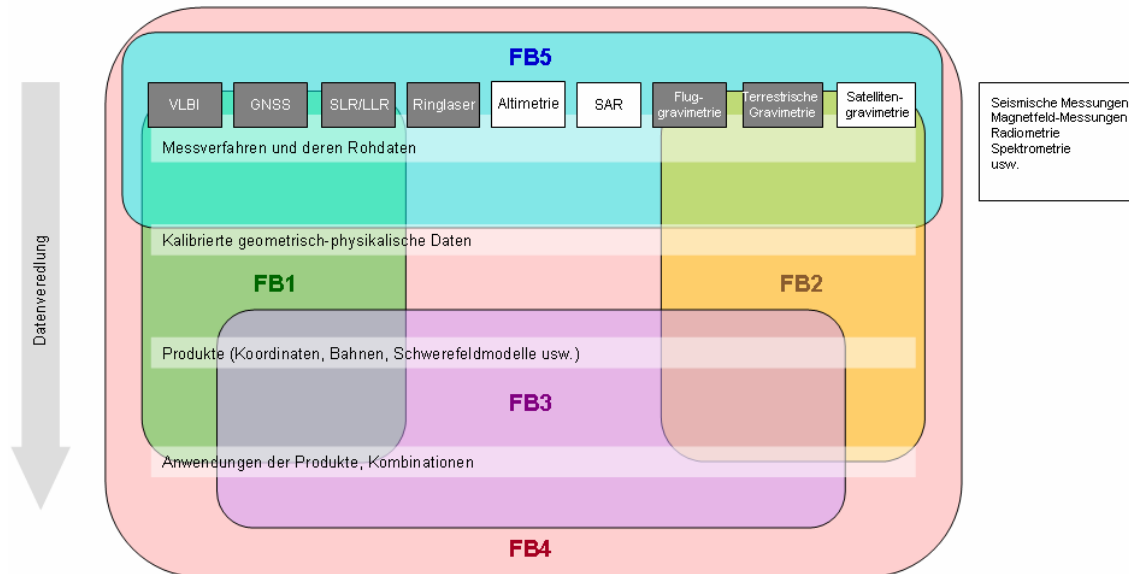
FB5

VLBI
GNSS
SLR/LLR
Ringlaser
Altimetrie
SAR
Flug-gravimetrie
Terrestrische Gravimetrie
Satelliten-gravimetrie

Messverfahren und deren Rohdaten

Seismische Messungen
Magnetfeld-Messungen
Radiometrie
Spektrometrie
usw.

Datenveredlung

Kalibrierte geometrisch-physikalische Daten

FB1

FB2

Produkte (Koordinaten, Bahnen, Schwerefeldmodelle usw.)

FB3

Anwendungen der Produkte, Kombinationen

FB4